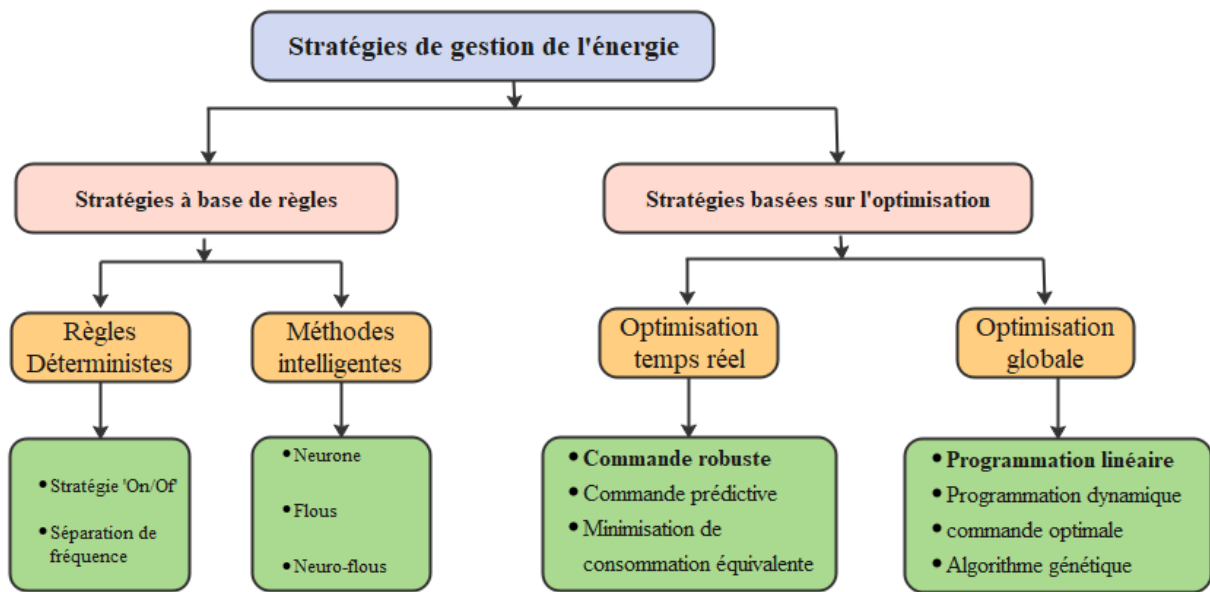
Stratégies de gestion de l'énergie

Stratégies à base de règles

Stratégies basées sur l'optimisation

Règles Déterministes

Méthodes intelligentes

Optimisation temps réel

Optimisation globale

• Stratégie 'On/Of'
• Séparation de fréquence

• Neurone
• Flous
• Neuro-flous

• Commande robuste
• Commande prédictive
• Minimisation de consommation équivalente

• Programmation linéaire
• Programmation dynamique
• commande optimale
• Algorithme génétique